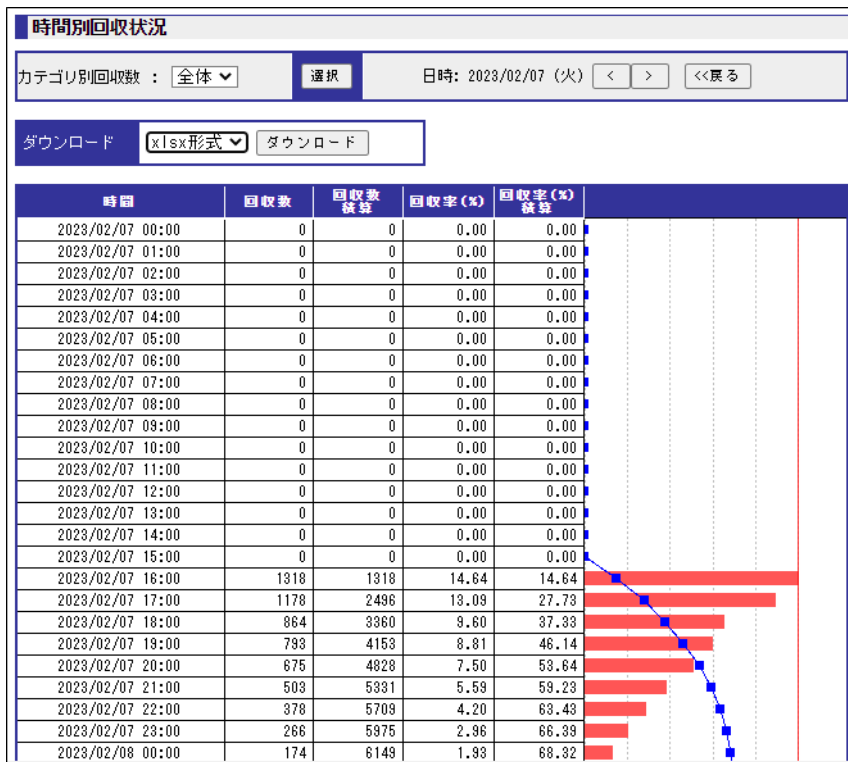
時間別回収状況

カテゴリ別回収数 : 全体 選択 日時: 2023/02/07 (火) < > <<戻る

ダウンロード xlsx形式 ダウンロード

| 時間 | 回収数 | 回収数 積算 | 回収率(%) | 回収率(%) 積算 |
|---|---|---|---|---|
| 2023/02/07 00:00 | 0 | 0 | 0.00 | 0.00 |
| 2023/02/07 01:00 | 0 | 0 | 0.00 | 0.00 |
| 2023/02/07 02:00 | 0 | 0 | 0.00 | 0.00 |
| 2023/02/07 03:00 | 0 | 0 | 0.00 | 0.00 |
| 2023/02/07 04:00 | 0 | 0 | 0.00 | 0.00 |
| 2023/02/07 05:00 | 0 | 0 | 0.00 | 0.00 |
| 2023/02/07 06:00 | 0 | 0 | 0.00 | 0.00 |
| 2023/02/07 07:00 | 0 | 0 | 0.00 | 0.00 |
| 2023/02/07 08:00 | 0 | 0 | 0.00 | 0.00 |
| 2023/02/07 09:00 | 0 | 0 | 0.00 | 0.00 |
| 2023/02/07 10:00 | 0 | 0 | 0.00 | 0.00 |
| 2023/02/07 11:00 | 0 | 0 | 0.00 | 0.00 |
| 2023/02/07 12:00 | 0 | 0 | 0.00 | 0.00 |
| 2023/02/07 13:00 | 0 | 0 | 0.00 | 0.00 |
| 2023/02/07 14:00 | 0 | 0 | 0.00 | 0.00 |
| 2023/02/07 15:00 | 0 | 0 | 0.00 | 0.00 |
| 2023/02/07 16:00 | 1318 | 1318 | 14.64 | 14.64 |
| 2023/02/07 17:00 | 1178 | 2496 | 13.09 | 27.73 |
| 2023/02/07 18:00 | 864 | 3360 | 9.60 | 37.33 |
| 2023/02/07 19:00 | 793 | 4153 | 8.81 | 46.14 |
| 2023/02/07 20:00 | 675 | 4828 | 7.50 | 53.64 |
| 2023/02/07 21:00 | 503 | 5331 | 5.59 | 59.23 |
| 2023/02/07 22:00 | 378 | 5709 | 4.20 | 63.43 |
| 2023/02/07 23:00 | 266 | 5975 | 2.96 | 66.39 |
| 2023/02/08 00:00 | 174 | 6149 | 1.93 | 68.32 |